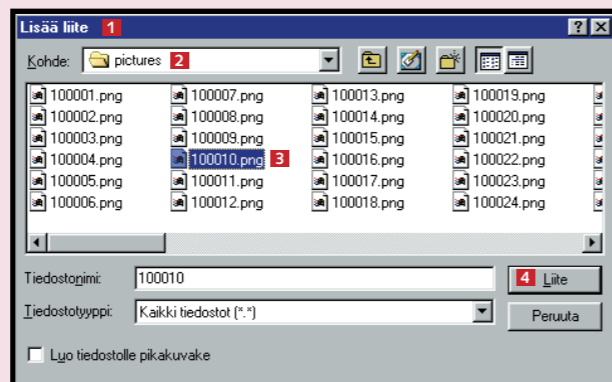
Lisää liite 1
? X
Kohde: pictures 2

100001.png
100002.png
100003.png
100004.png
100005.png
100006.png

100007.png
100008.png
100009.png
100010.png 3
100011.png
100012.png

100013.png
100014.png
100015.png
100016.png
100017.png
100018.png

100019.png
100020.png
100021.png
100022.png
100023.png
100024.png

Tiedostonimi: 100010
4 Liite
Tiedostotyyppi: Kaikki tiedostot (*.*)
Peruuta
Luo tiedostolle pikakuvake